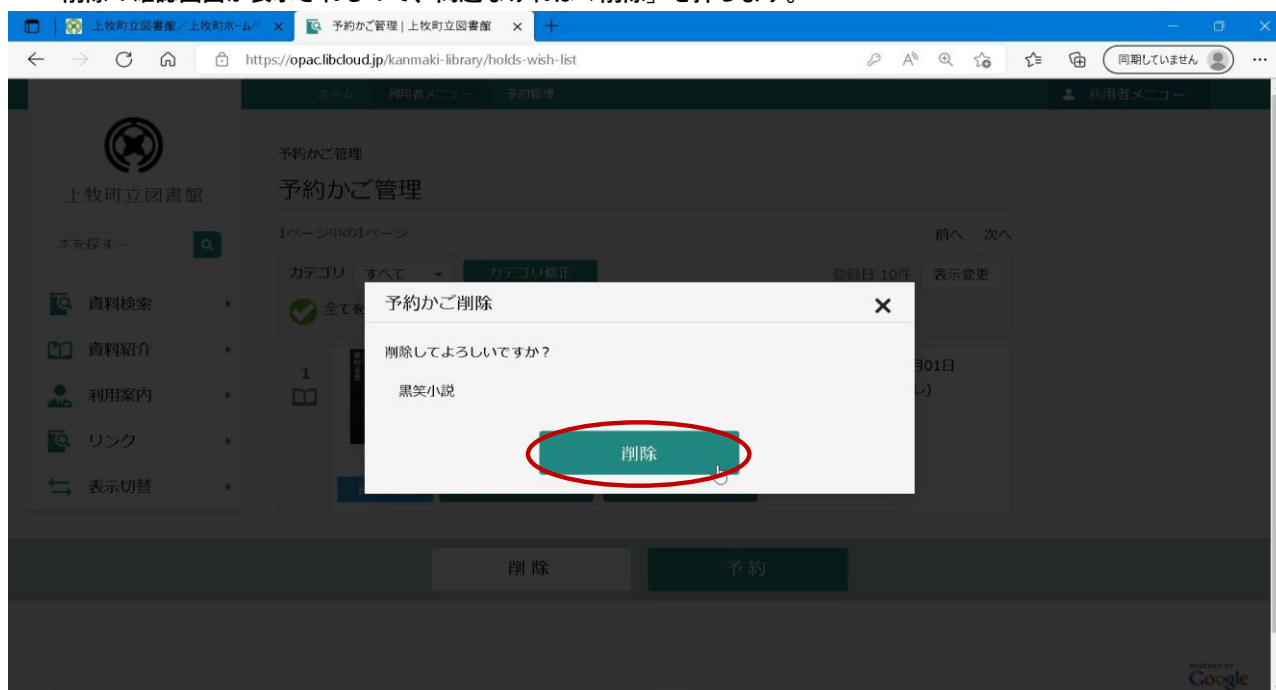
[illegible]

上牧町立図書館／上牧町ホーム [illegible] ×
予約かご管理 | 上牧町立図書館 ×
+
https://opac.libcloud.jp/kanmaki-library/holds-wish-list
同期していません
ホーム 利用者メニュー 予約管理
利用者メニュー
上牧町立図書館
本を探す...
資料検索
資料紹介
利用案内
リンク
表示切替
予約かご管理
予約かご管理
1ページ中の1ページ
前へ 次へ
カテゴリ すべて
カテゴリ修正
登録日 10件 表示変更
全てを
1
月01日
し)
予約かご削除
×
削除してよろしいですか？
黒笑小説
削除
削除
予約
Google